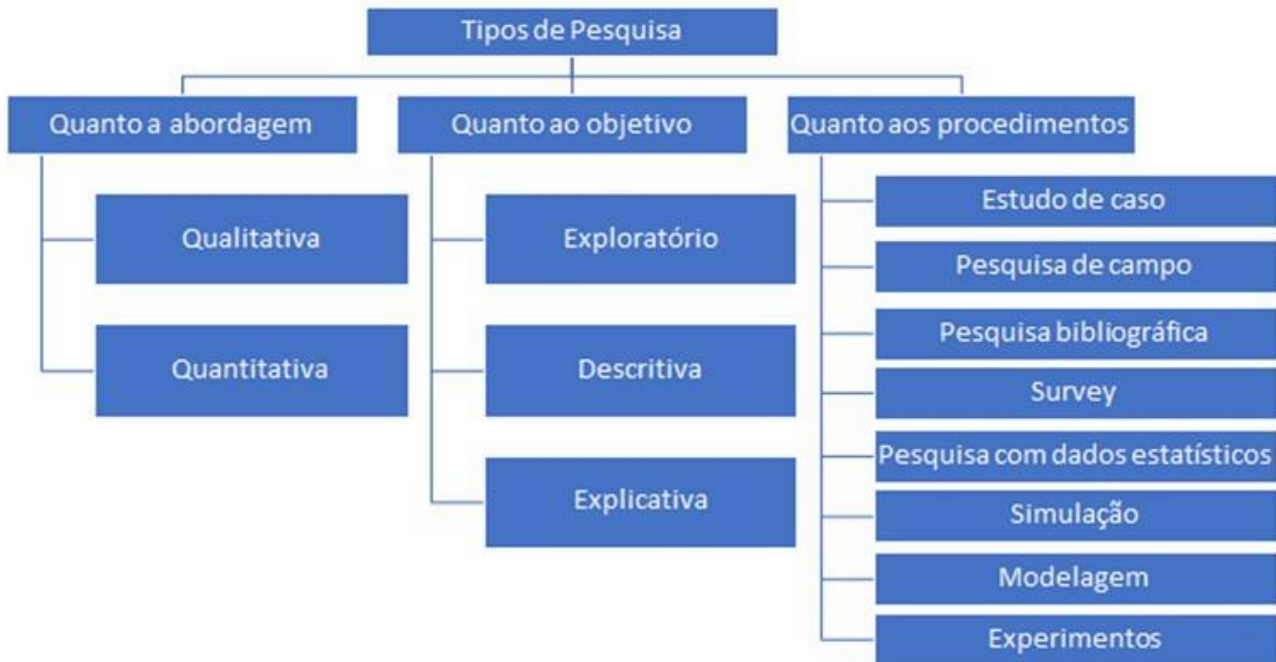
Tipos de Pesquisa

Quanto a abordagem

Qualitativa

Quantitativa

Quanto ao objetivo

Exploratório

Descritiva

Explicativa

Quanto aos procedimentos

Estudo de caso

Pesquisa de campo

Pesquisa bibliográfica

Survey

Pesquisa com dados estatísticos

Simulação

Modelagem

Experimentos